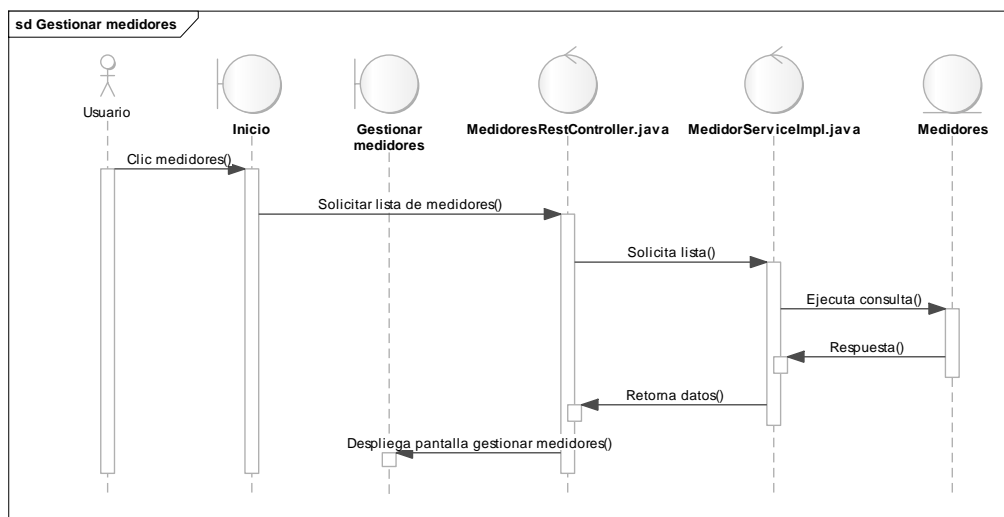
sd Gestionar medidores

Usuario

Inicio

Gestionar medidores

MedidoresRestController.java

MedidorServiceImpl.java

Medidores

Clic medidores()

Solicitar lista de medidores()

Solicita lista()

Ejecuta consulta()

Respuesta()

Retorna datos()

Despliega pantalla gestionar medidores()